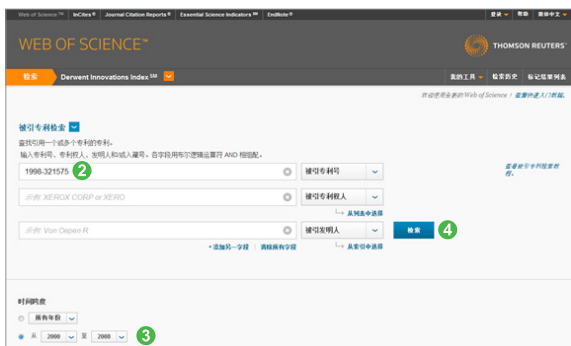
Web of Science ™ | InCites ® | Journal Citation Reports ® | Essential Science Indicators SM | EndNote ®

登录 | 帮助 | 简体中文

WEB OF SCIENCE™

THOMSON REUTERS™

检索 | Derwent Innovations Index SM

我的工具 | 检索历史 | 标记结果列表

欢迎使用全新的Web of Science！查看快速入门教程。

被引专利检索

查找引用一个或多个专利的专利。
输入专利号、专利权人、发明人和/或入藏号。各字段用布尔逻辑运算符 AND 相组配。

1998-321575 | 被引专利号

查看被引专利检索教程。

示例: XEROX CORP or XERO | 被引专利权人

从列表中选择

示例: Von Oepen R | 被引发明人 | 检索

+添加另一字段 | 清除所有字段

从索引中选择

时间跨度

所有年份

从 2000 至 2000

2

3

4